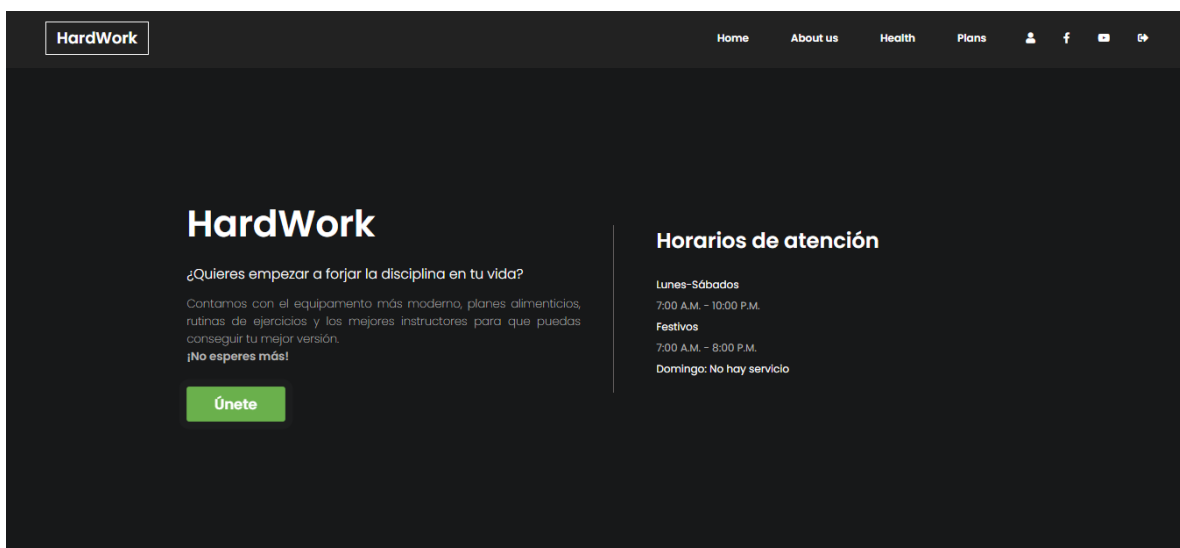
HardWork

Home About us Health Plans

HardWork

¿Quieres empezar a forjar la disciplina en tu vida?

Contamos con el equipamento más moderno, planes alimenticios, rutinas de ejercicios y los mejores instructores para que puedas conseguir tu mejor versión.
¡No esperes más!

Únete

Horarios de atención

Lunes-Sábados
7:00 A.M. - 10:00 P.M.
Festivos
7:00 A.M. - 8:00 P.M.
Domingo: No hay servicio